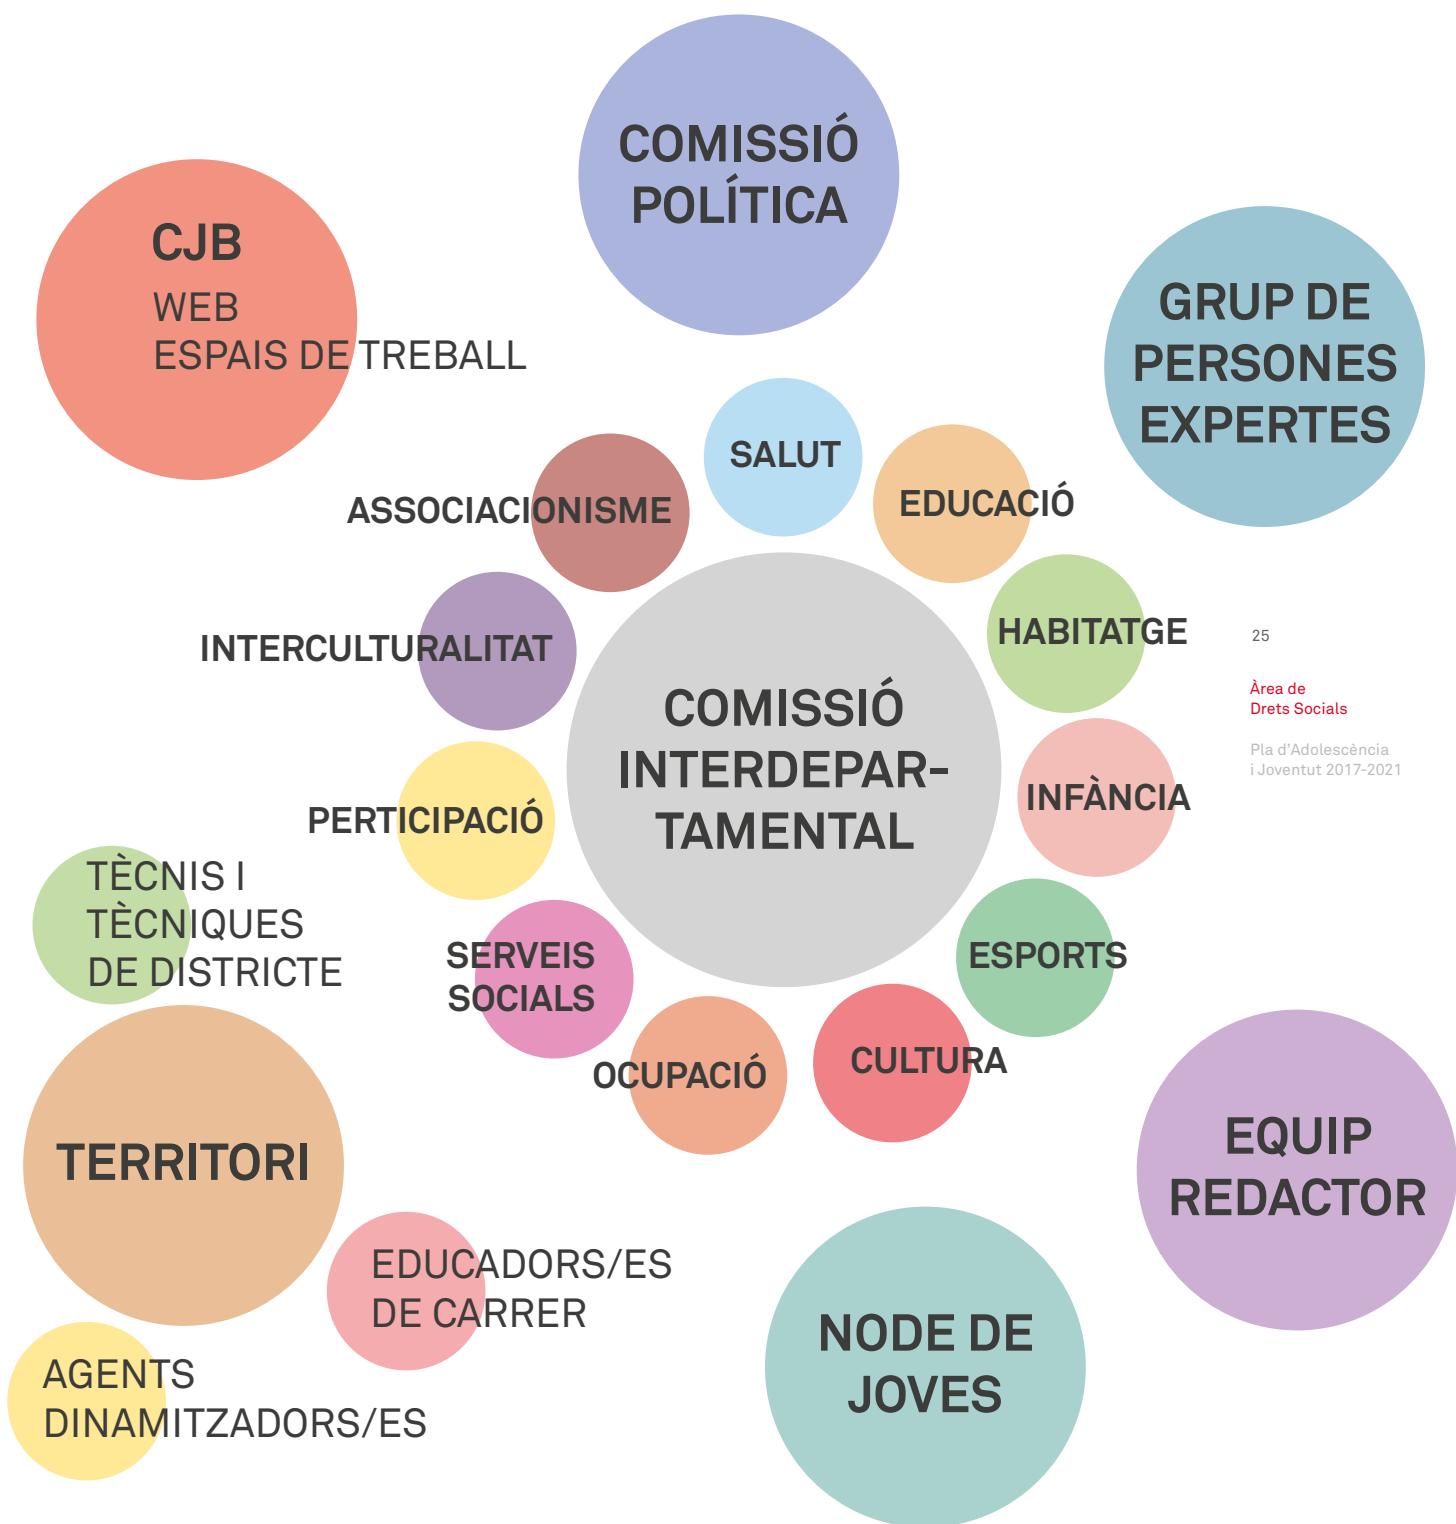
COMISSIÓ POLÍTICA

CJB
WEB
ESPAIS DE TREBALL

GRUP DE PERSONES EXPERTES

SALUT

ASSOCIACIONISME

EDUCACIÓ

HABITATGE

INTERCULTURALITAT

COMISSIÓ INTERDEPARTAMENTAL

INFÀNCIA

PERTICIPACIÓ

TÈCNIS I TÈCNIQUES DE DISTRICTE

SERVEIS SOCIALS

ESPORTS

OCUPACIÓ

CULTURA

TERRITORI

EQUIP REDACTOR

EDUCADORS/ES DE CARRER

NODE DE JOVES

AGENTS DINAMITZADORS/ES

25

Àrea de
Drets Socials

Pla d'Adolescència
i Joventut 2017-2021